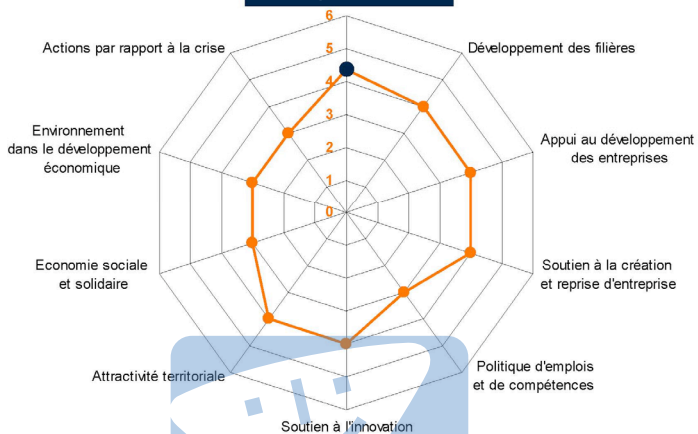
6
5
4
3
2
1
0

Actions par rapport à la crise

Développement des filières

Environnement dans le développement économique

Appui au développement des entreprises

Economie sociale et solidaire

Soutien à la création et reprise d'entreprise

Attractivité territoriale

Politique d'emplois et de compétences

Soutien à l'innovation